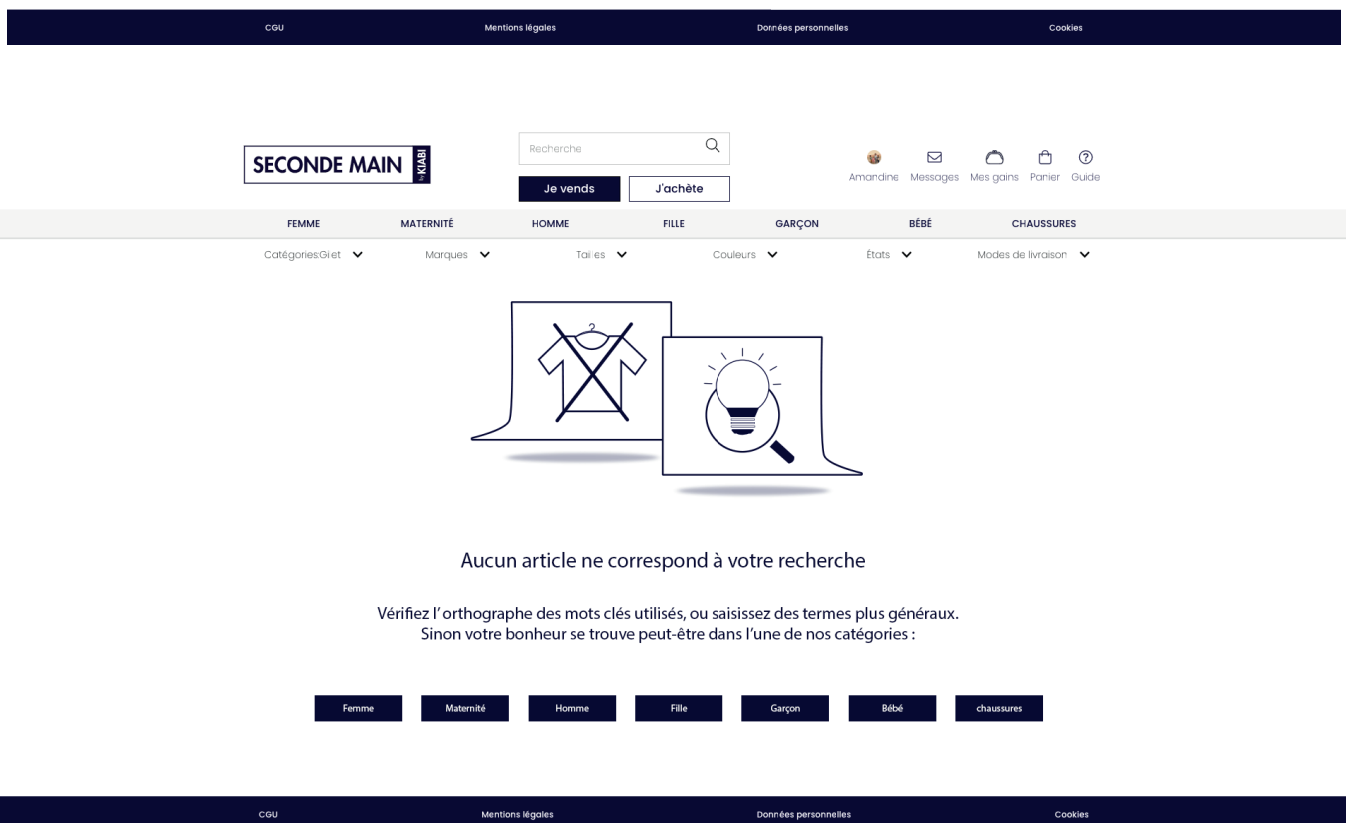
CGU Mentions légales Données personnelles Cookies

SECONDE MAIN by KIABI

Recherche

Je vends J'achète

Amandine Messages Mes gains Panier Guide

FEMME MATERNITÉ HOMME FILLE GARÇON BÉBÉ CHAUSSURES

CatégoriesGilet Marques Tailles Couleurs États Modes de livraison

Aucun article ne correspond à votre recherche

Vérifiez l'orthographe des mots clés utilisés, ou saisissez des termes plus généraux.
Sinon votre bonheur se trouve peut-être dans l'une de nos catégories :

Femme Maternité Homme Fille Garçon Bébé chaussures

CGU Mentions légales Données personnelles Cookies